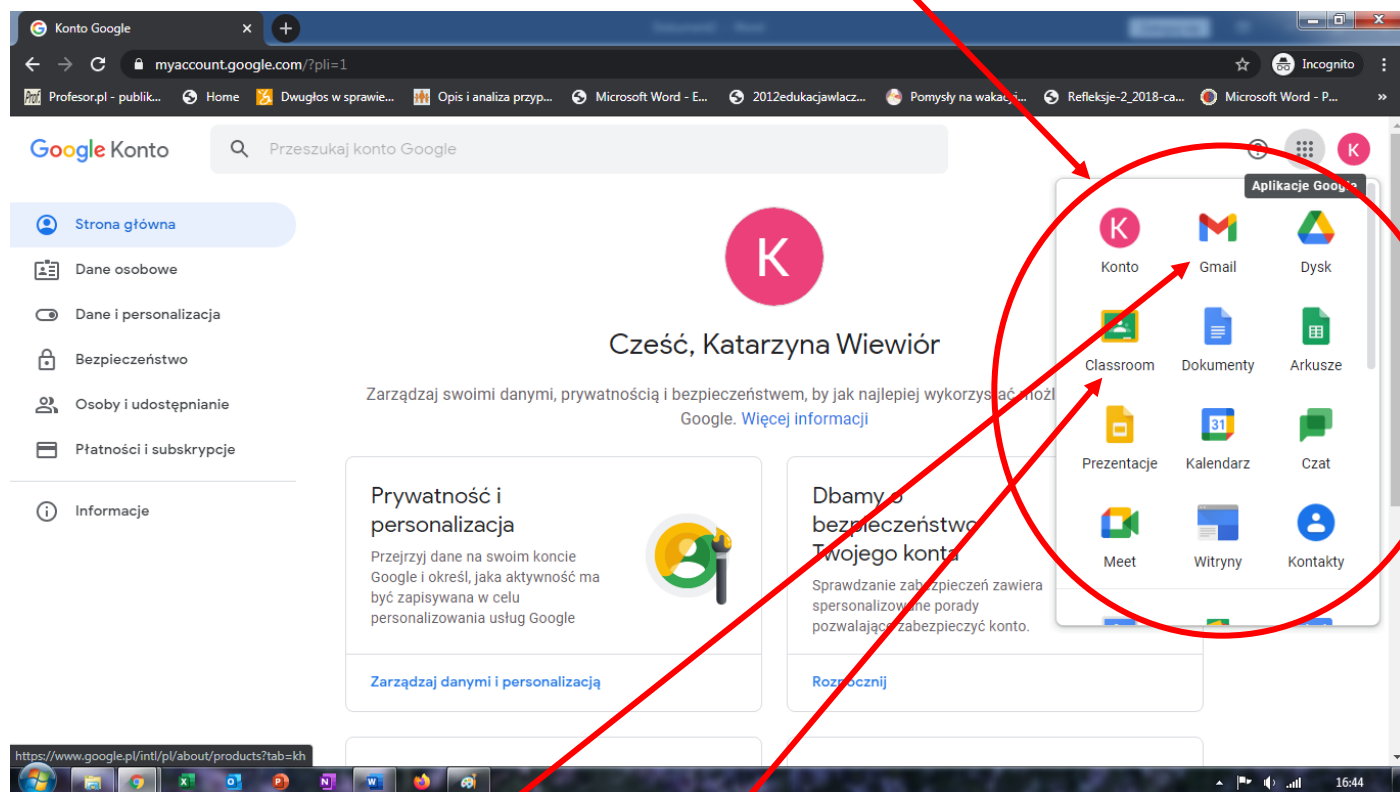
Konto Google ×

myaccount.google.com/?pli=1

Incognito

Profesor.pl - publik... Home Dwugłos w sprawie... Opis i analiza przyp... Microsoft Word - E... 2012edukacjawlacz... Pomysły na wakacj... Refleksje-2_2018-ca... Microsoft Word - P... »

Google Konto

Przeszukaj konto Google

K

Aplikacje Google

Strona główna

Dane osobowe

Dane i personalizacja

Bezpieczeństwo

Osoby i udostępnianie

Płatności i subskrypcje

Informacje

K

Cześć, Katarzyna Wiewiór

Zarządzaj swoimi danymi, prywatnością i bezpieczeństwem, by jak najlepiej wykorzystać możl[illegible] Google. Więcej informacji

Prywatność i personalizacja

Przejrzyj dane na swoim koncie Google i określ, jaka aktywność ma być zapisywana w celu personalizowania usług Google

Zarządzaj danymi i personalizacją

Dbamy o bezpieczeństwo Twojego konta

Sprawdzanie zabezpieczeń zawiera spersonalizowane porady pozwalające zabezpieczyć konto.

Rozpocznij

K

Konto

Gmail

Dysk

Classroom

Dokumenty

Arkusze

Prezentacje

31

Kalendarz

Czat

Meet

Witryny

Kontakty

https://www.google.pl/intl/pl/about/products?tab=kh

16:44